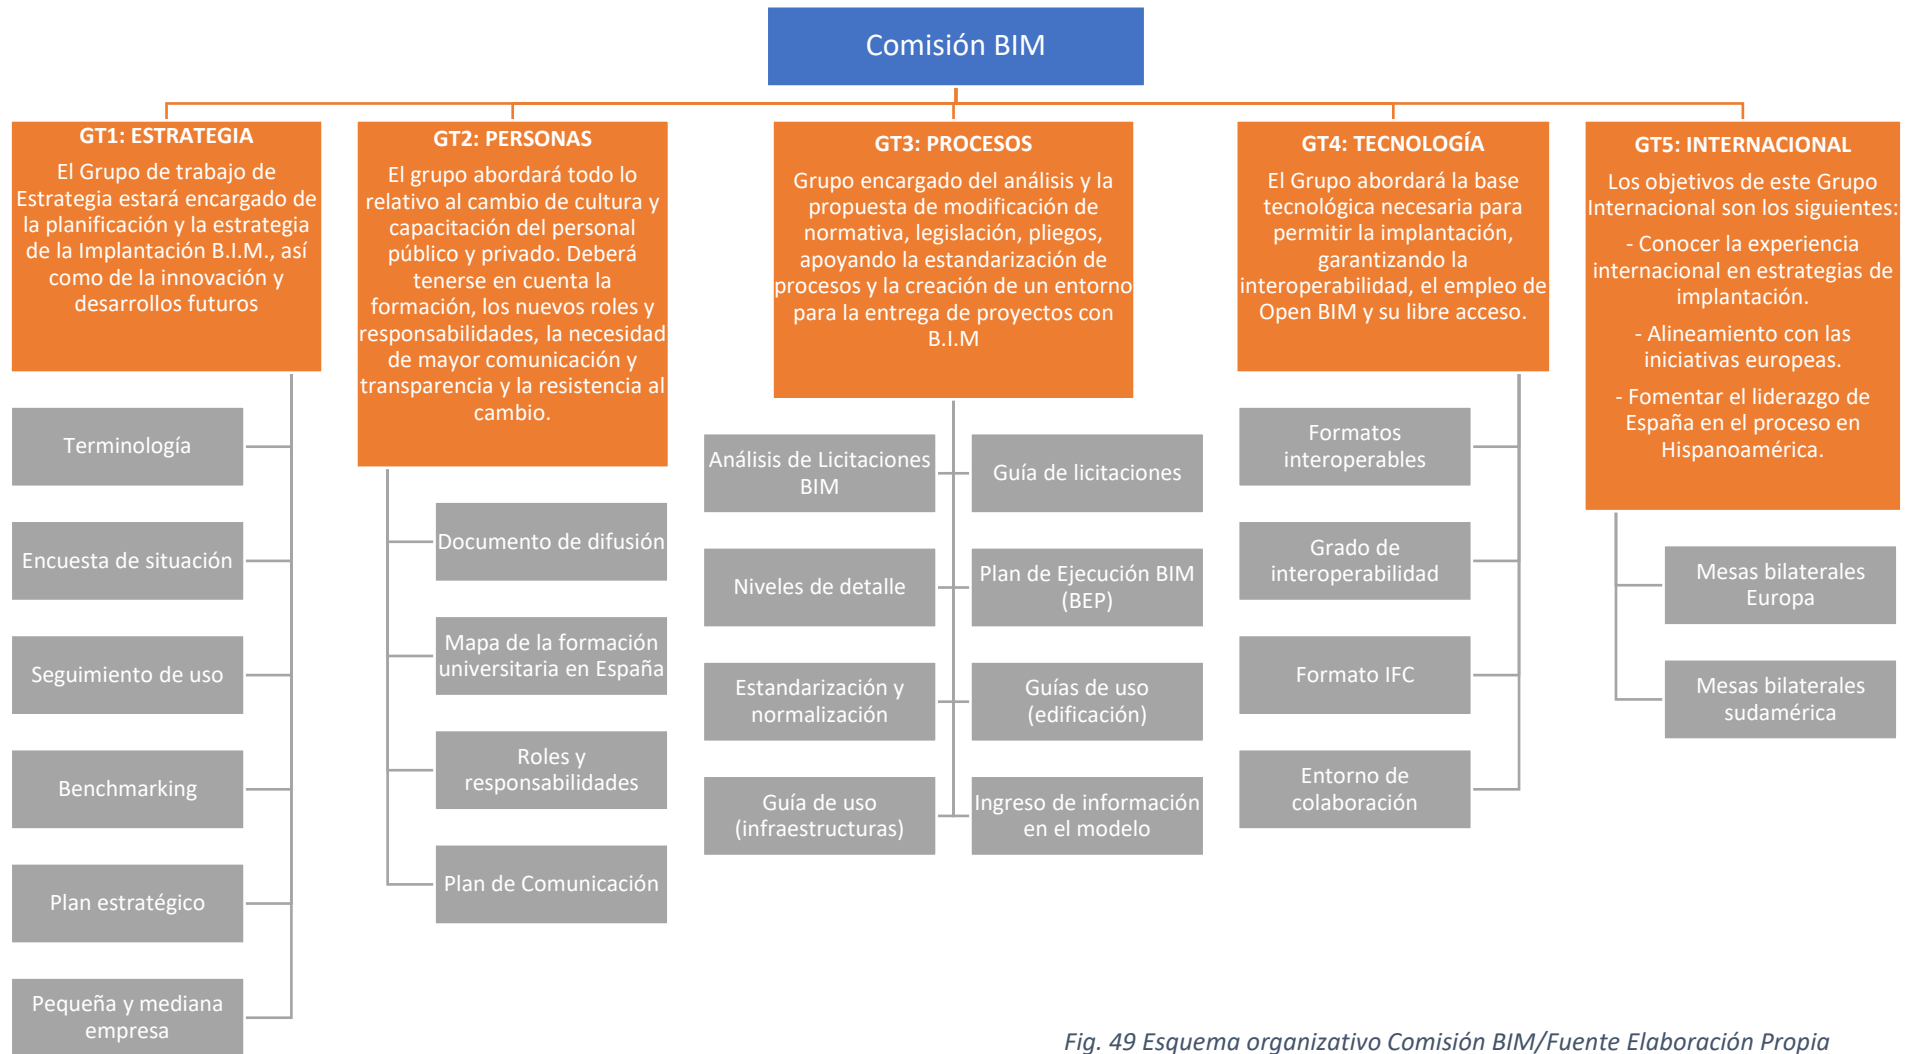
Comisión BIM

GT1: ESTRATEGIA

El Grupo de trabajo de Estrategia estará encargado de la planificación y la estrategia de la Implantación B.I.M., así como de la innovación y desarrollos futuros

Terminología

Encuesta de situación

Seguimiento de uso

Benchmarking

Plan estratégico

Pequeña y mediana empresa

GT2: PERSONAS

El grupo abordará todo lo relativo al cambio de cultura y capacitación del personal público y privado. Deberá tenerse en cuenta la formación, los nuevos roles y responsabilidades, la necesidad de mayor comunicación y transparencia y la resistencia al cambio.

Documento de difusión

Mapa de la formación universitaria en España

Roles y responsabilidades

Plan de Comunicación

GT3: PROCESOS

Grupo encargado del análisis y la propuesta de modificación de normativa, legislación, pliegos, apoyando la estandarización de procesos y la creación de un entorno para la entrega de proyectos con B.I.M

Análisis de Licitaciones BIM

Guía de licitaciones

Niveles de detalle

Plan de Ejecución BIM (BEP)

Estandarización y normalización

Guías de uso (edificación)

Guía de uso (infraestructuras)

Ingreso de información en el modelo

GT4: TECNOLOGÍA

El Grupo abordará la base tecnológica necesaria para permitir la implantación, garantizando la interoperabilidad, el empleo de Open BIM y su libre acceso.

Formatos interoperables

Grado de interoperabilidad

Formato IFC

Entorno de colaboración

GT5: INTERNACIONAL

Los objetivos de este Grupo Internacional son los siguientes:

- Conocer la experiencia internacional en estrategias de implantación.

- Alineamiento con las iniciativas europeas.

- Fomentar el liderazgo de España en el proceso en Hispanoamérica.

Mesas bilaterales Europa

Mesas bilaterales sudamérica

Fig. 49 Esquema organizativo Comisión BIM/Fuente Elaboración Propia